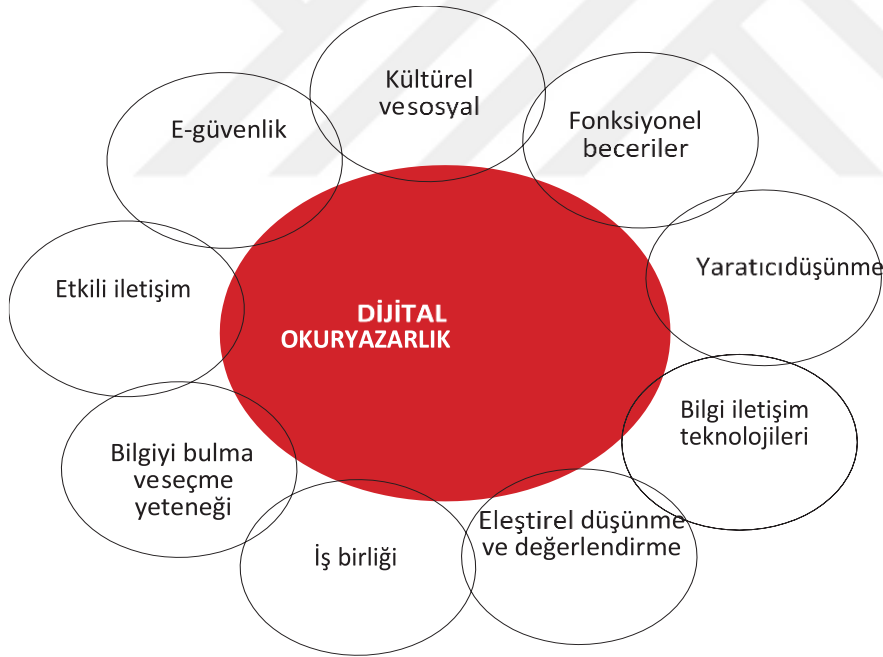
Kültürel vesosyal

E-güvenlik

Fonksiyonel beceriler

Yaratıcıdüşünme

Etkili iletişim

DİJİTAL OKURYAZARLIK

Bilgi iletişim teknolojileri

Bilgiyi bulma veseçme yeteneği

İş birliği

Eleştirel düşünme ve değerlendirme